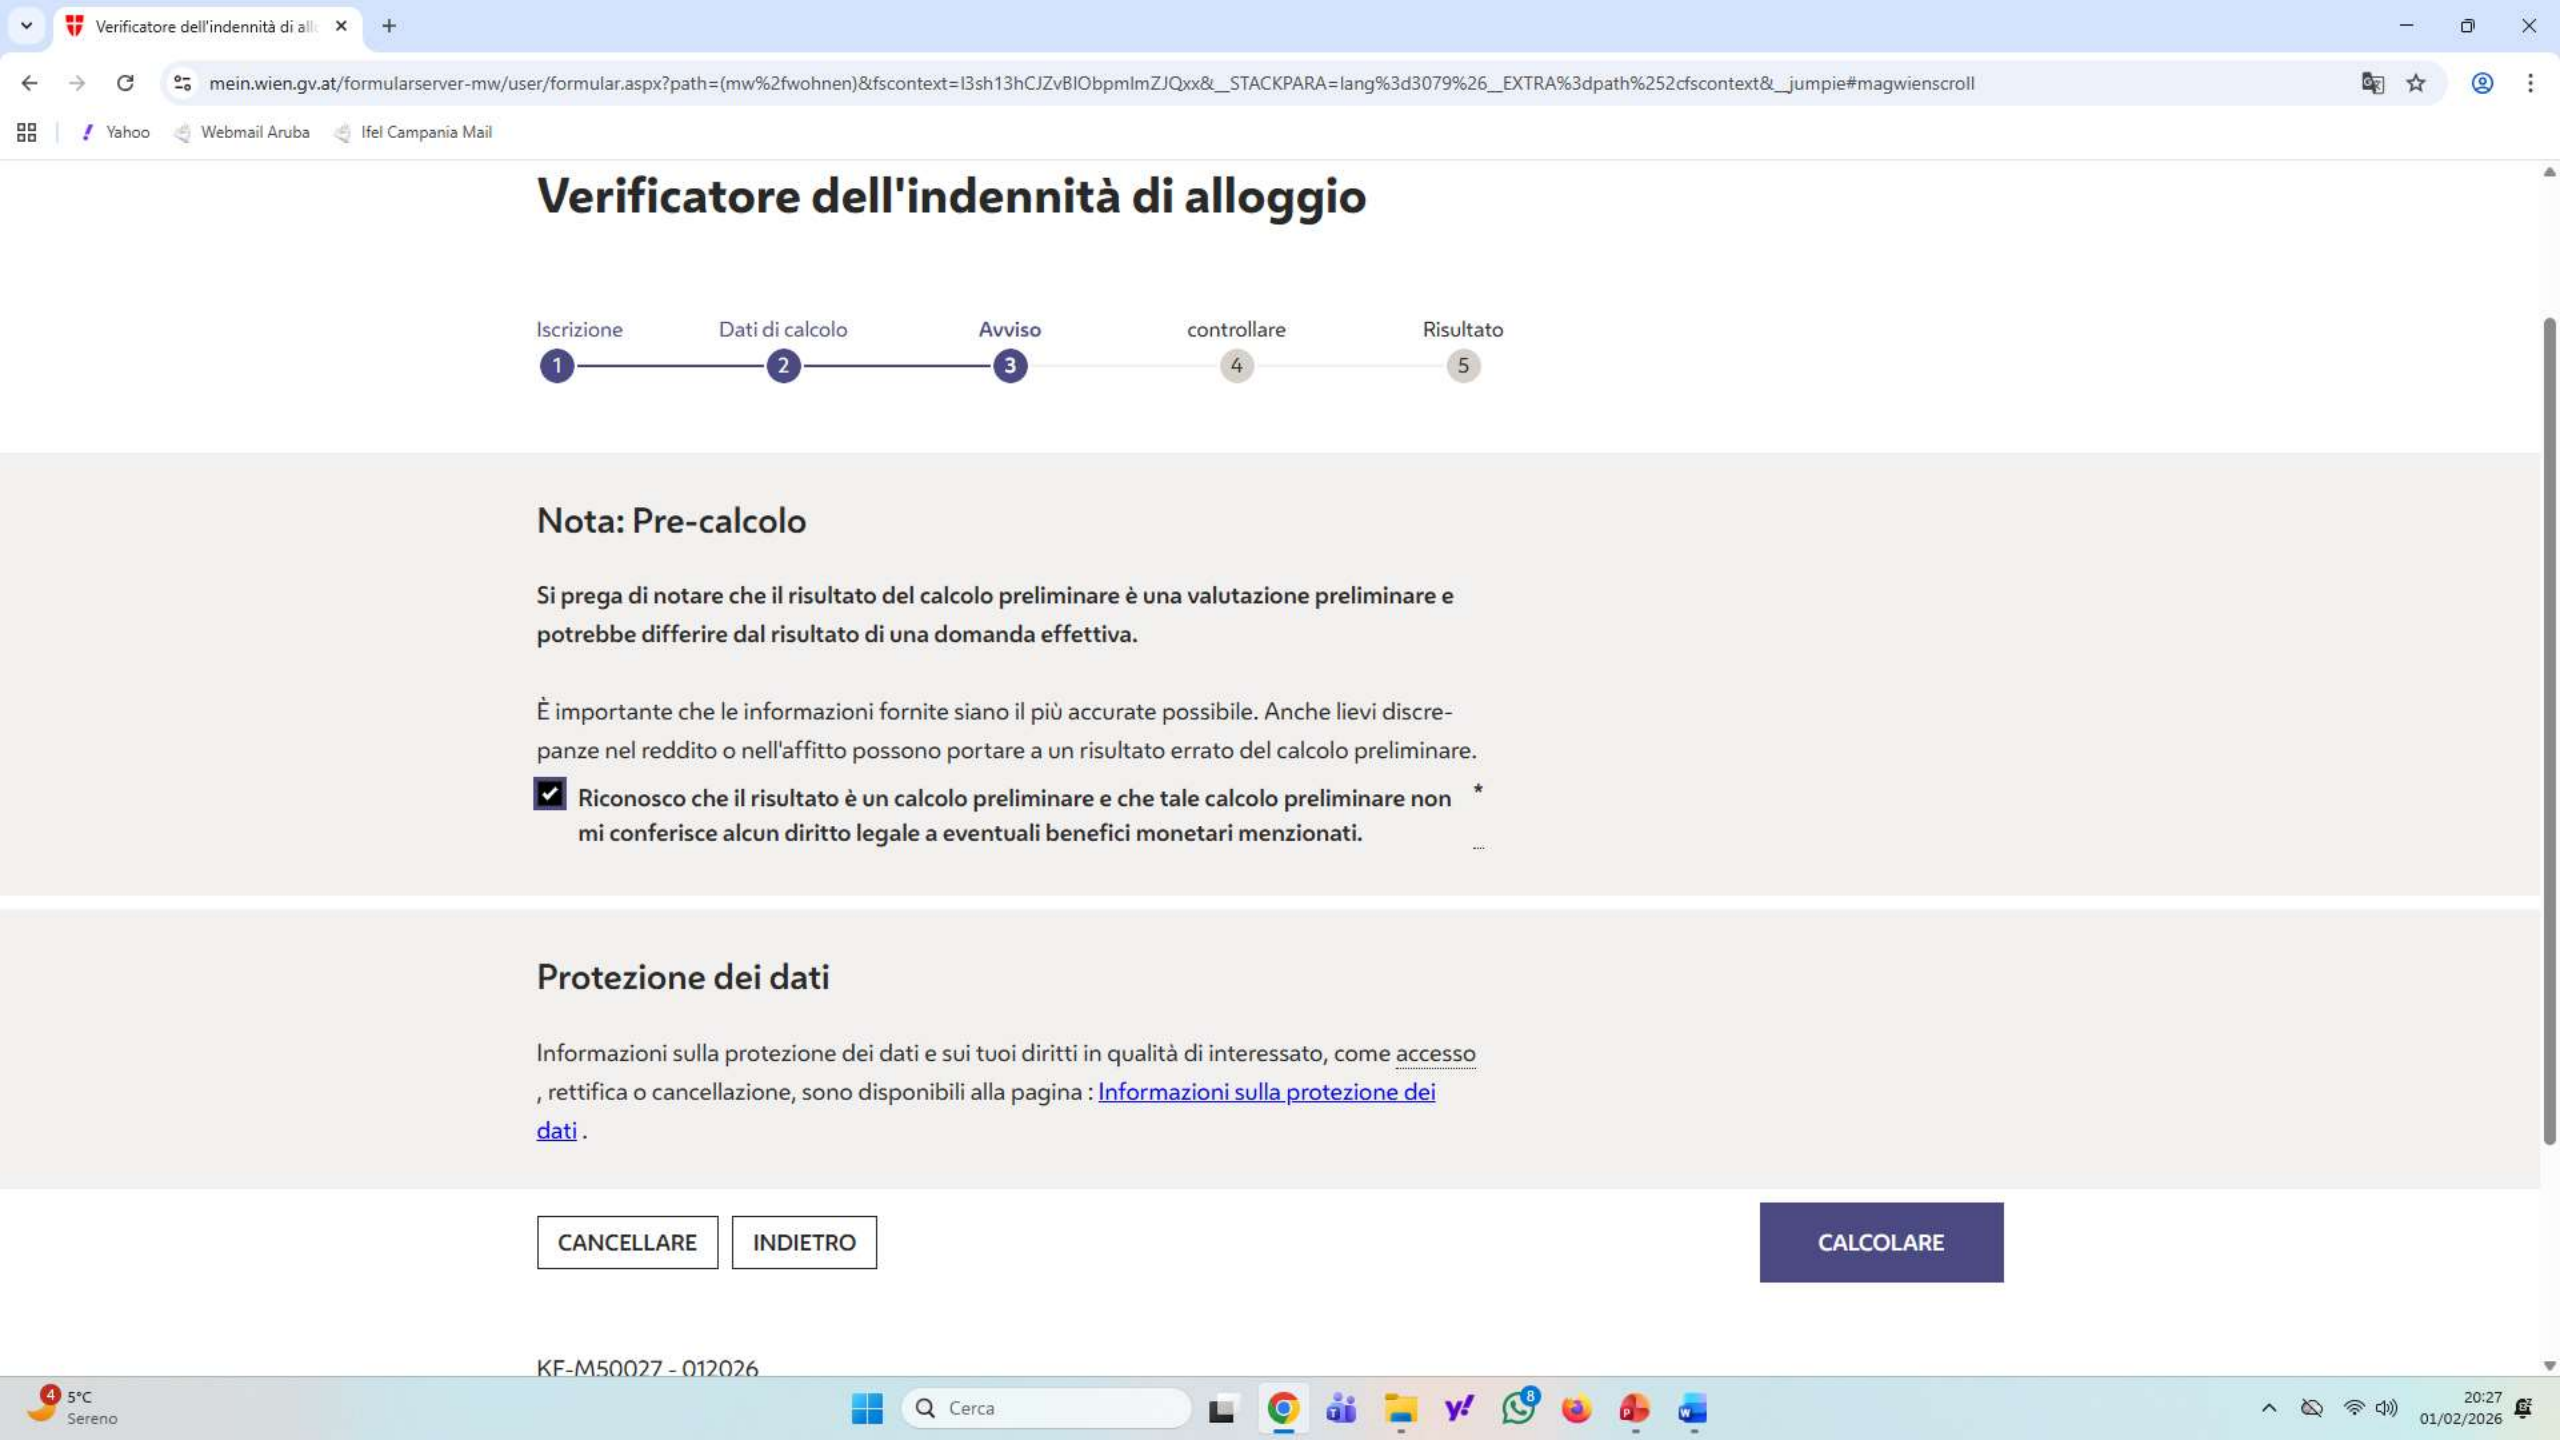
Verificatore dell'indennità di all

mein.wien.gv.at/formularserver-mw/user/formular.aspx?path=(mw%2fwohnen)&fscontext=I3sh13hCJZvBIObpmImZJQxx&__STACKPARA=lang%3d3079%26__EXTRA%3dpath%252cfscontext&__jumpie#magwienscroll

Yahoo | Webmail Aruba | Ifel Campania Mail

Verificatore dell'indennità di alloggio

Iscrizione 1
Dati di calcolo 2
Avviso 3
controllare 4
Risultato 5

Nota: Pre-calcolo

Si prega di notare che il risultato del calcolo preliminare è una valutazione preliminare e potrebbe differire dal risultato di una domanda effettiva.

È importante che le informazioni fornite siano il più accurate possibile. Anche lievi discrepanze nel reddito o nell'affitto possono portare a un risultato errato del calcolo preliminare.

Riconosco che il risultato è un calcolo preliminare e che tale calcolo preliminare non mi conferisce alcun diritto legale a eventuali benefici monetari menzionati. *

Protezione dei dati

Informazioni sulla protezione dei dati e sui tuoi diritti in qualità di interessato, come accesso , rettifica o cancellazione, sono disponibili alla pagina : Informazioni sulla protezione dei dati .

CANCELLARE INDIETRO CALCOLARE

KF-M50027 - 012026

4 5°C Sereno Cerca 8 20:27 01/02/2026